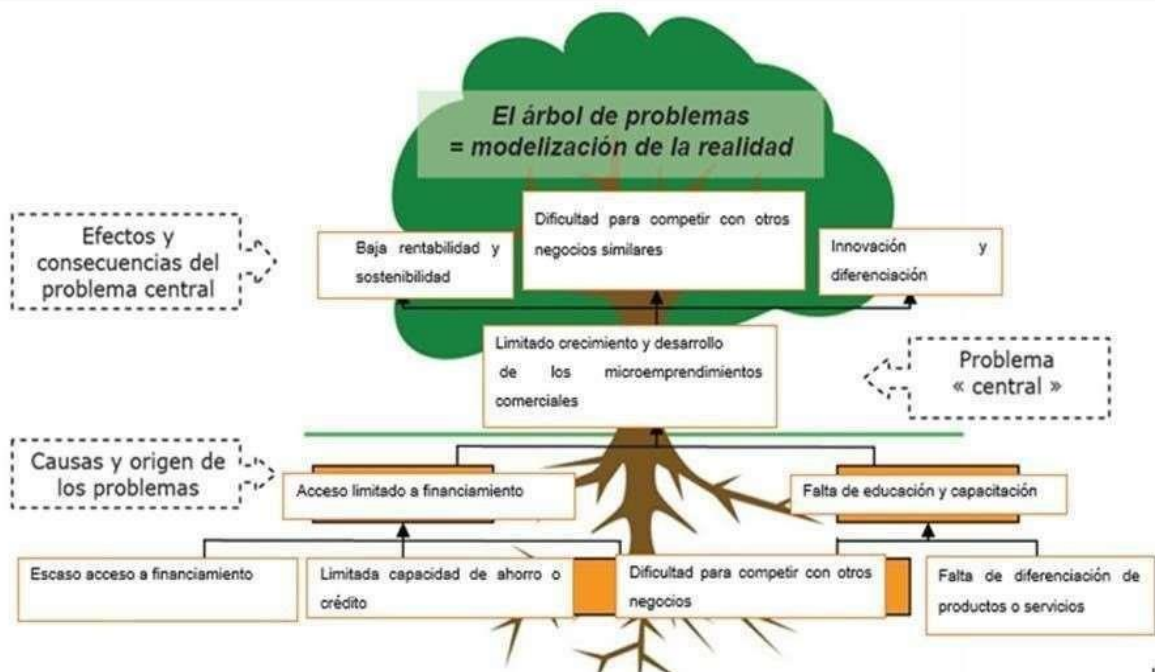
El árbol de problemas
= modelización de la realidad

Efectos y consecuencias del problema central

Baja rentabilidad y sostenibilidad

Dificultad para competir con otros negocios similares

Innovación y diferenciación

Limitado crecimiento y desarrollo de los microemprendimientos comerciales

Problema « central »

Causas y origen de los problemas

Acceso limitado a financiamiento

Falta de educación y capacitación

Escaso acceso a financiamiento

Limitada capacidad de ahorro o crédito

Dificultad para competir con otros negocios

Falta de diferenciación de productos o servicios